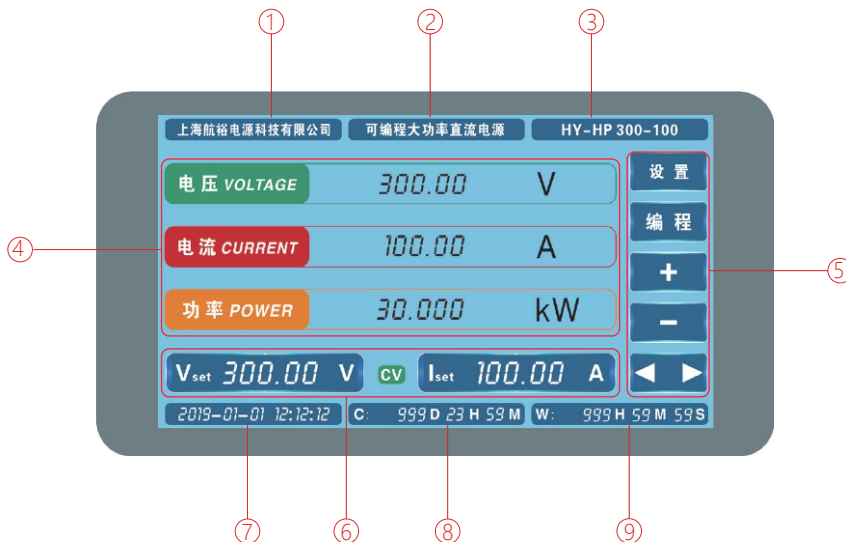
①
②
③
上海航裕电源科技有限公司
可编程大功率直流电源
HY-HP 300-100

电压 VOLTAGE
300.00
V

电流 CURRENT
100.00
A

功率 POWER
30.000
kW

设 置
编 程
+
−
◀ ▶

④
⑤

$V_{set}$ 300.00 V
CV
$I_{set}$ 100.00 A

2019-01-01 12:12:12
C: 999 D 23 H 59 M
W: 999 H 59 M 59 S

⑦
⑥
⑧
⑨